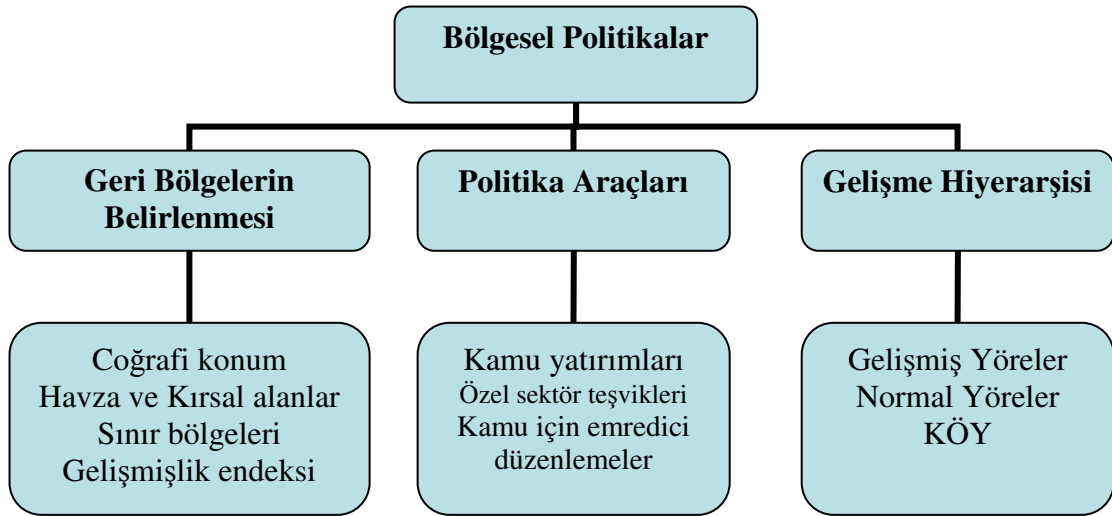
Bölgesel Politikalar

Geri Bölgelerin Belirlenmesi

Politika Araçları

Gelişme Hiyerarşisi

Coğrafi konum
Havza ve Kırsal alanlar
Sınır bölgeleri
Gelişmişlik endeksi

Kamu yatırımları
Özel sektör teşvikleri
Kamu için emredici düzenlemeler

Gelişmiş Yöreler
Normal Yöreler
KÖY